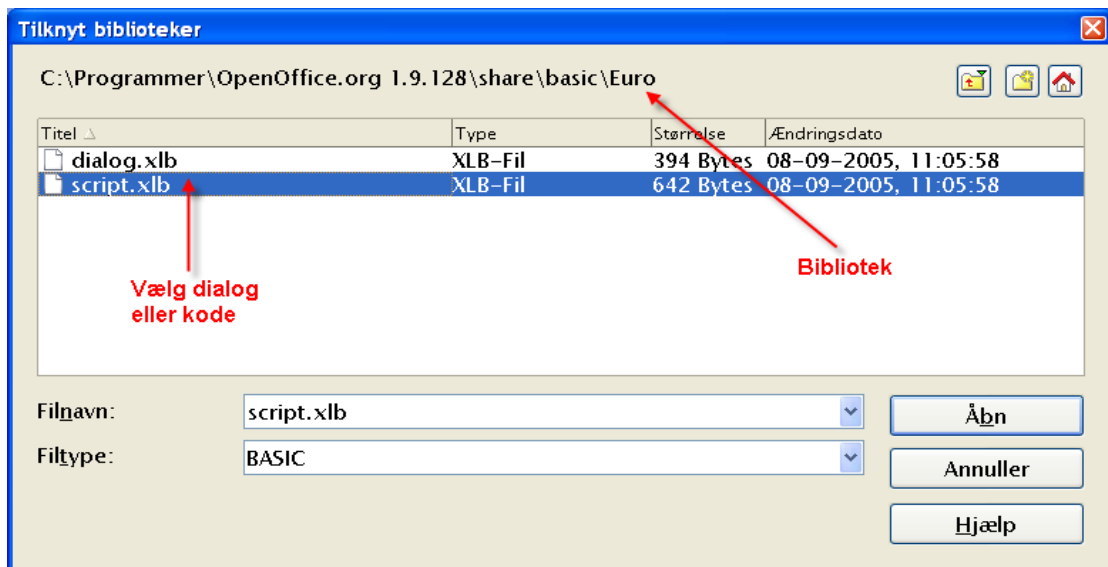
Tilknyt biblioteker

C:\Programmer\OpenOffice.org 1.9.128\share\basic\Euro

| Titel | Type | Størrelse | Ændringsdato |
|---|---|---|---|
| dialog.xlb | XLB-Fil | 394 Bytes | 08-09-2005, 11:05:58 |
| script.xlb | XLB-Fil | 642 Bytes | 08-09-2005, 11:05:58 |

Bibliotek

Vælg dialog eller kode

Filnavn: script.xlb

Filtype: BASIC

Åbn

Annuller

Hjælp